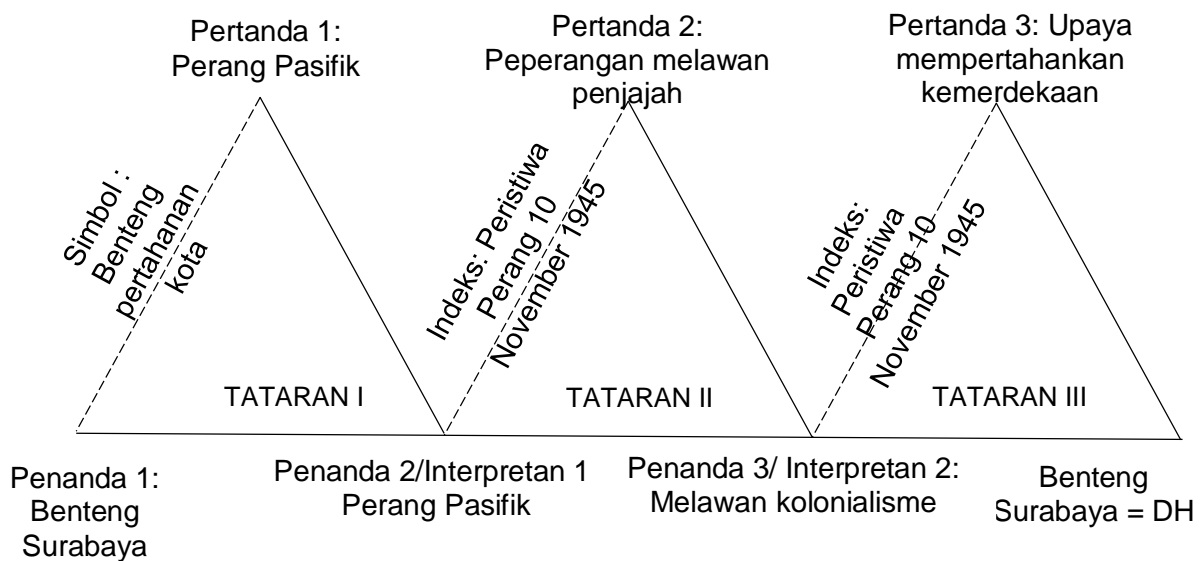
Pertanda 1: Perang Pasifik

Pertanda 2: Peperangan melawan penjajah

Pertanda 3: Upaya mempertahankan kemerdekaan

Simbol : Benteng pertahanan kota

Indeks: Peristiwa Perang 10 November 1945

Indeks: Peristiwa Perang 10 November 1945

TATARAN I

TATARAN II

TATARAN III

Penanda 1: Benteng Surabaya

Penanda 2/Interpretan 1 Perang Pasifik

Penanda 3/ Interpretan 2: Melawan kolonialisme

Benteng Surabaya = DH